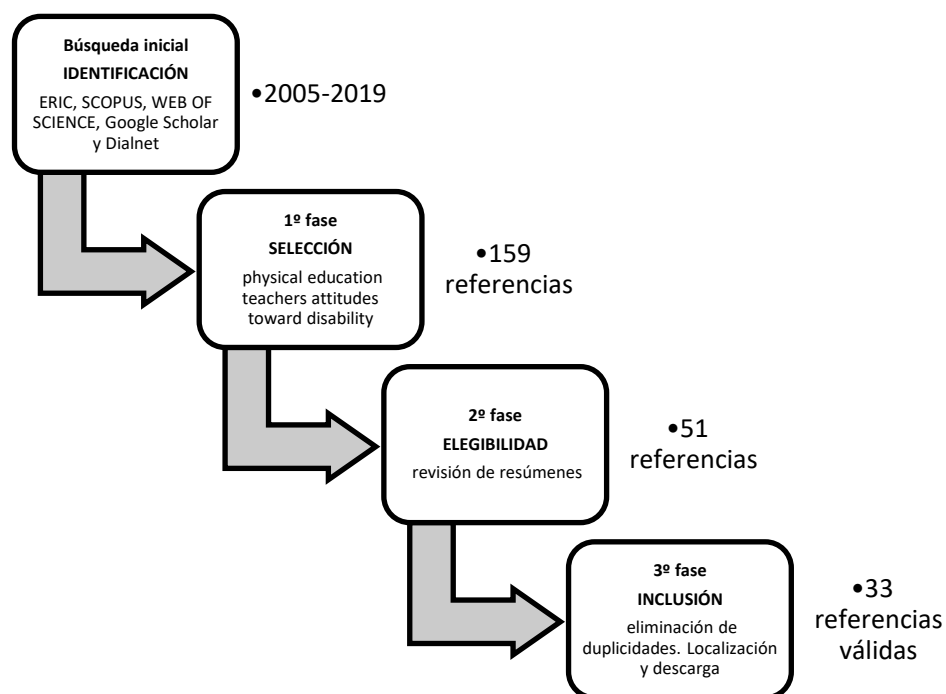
Búsqueda inicial
IDENTIFICACIÓN
ERIC, SCOPUS, WEB OF SCIENCE, Google Scholar y Dialnet

•2005-2019

1º fase
SELECCIÓN
physical education teachers attitudes toward disability

•159 referencias

2º fase
ELEGIBILIDAD
revisión de resúmenes

•51 referencias

3º fase
INCLUSIÓN
eliminación de duplicidades. Localización y descarga

•33 referencias válidas